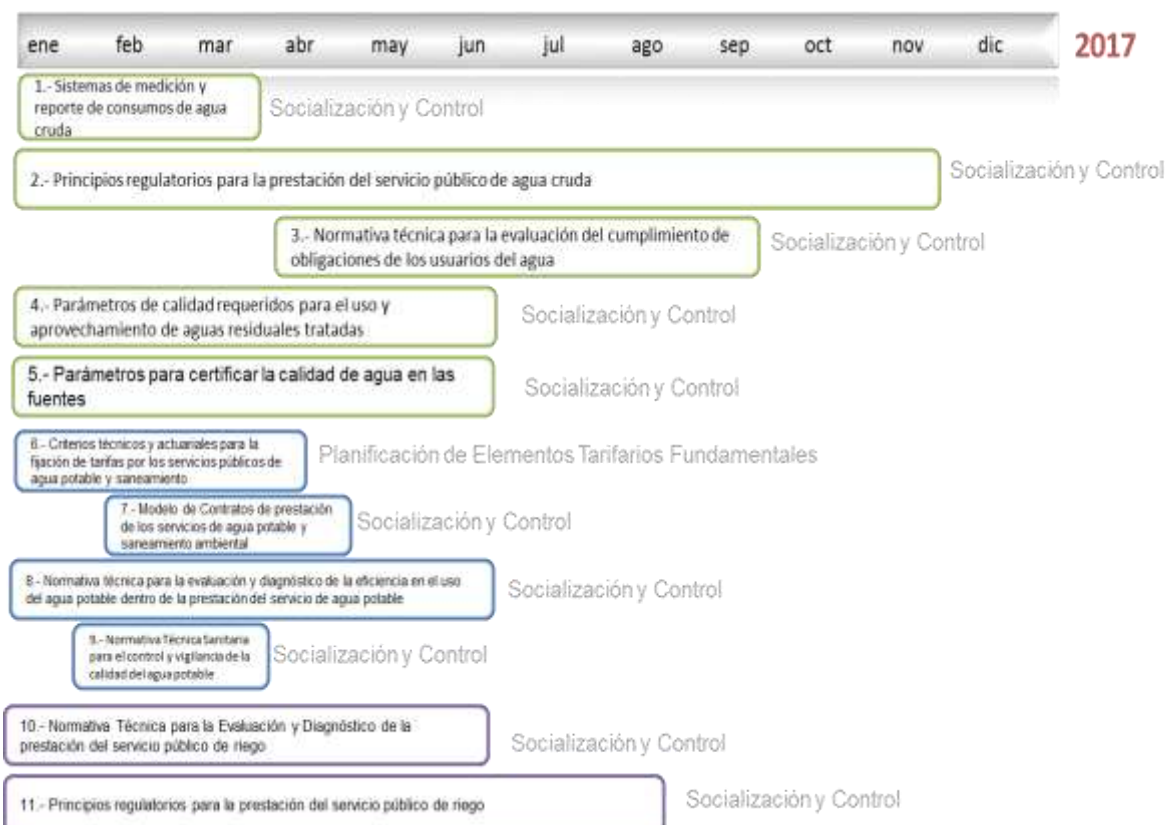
ene feb mar abr may jun jul ago sep oct nov dic 2017

1.- Sistemas de medición y reporte de consumos de agua cruda

Socialización y Control

2.- Principios regulatorios para la prestación del servicio público de agua cruda

Socialización y Control

3.- Normativa técnica para la evaluación del cumplimiento de obligaciones de los usuarios del agua

Socialización y Control

4.- Parámetros de calidad requeridos para el uso y aprovechamiento de aguas residuales tratadas

Socialización y Control

5.- Parámetros para certificar la calidad de agua en las fuentes

Socialización y Control

6.- Criterios técnicos y actuariales para la fijación de tarifas por los servicios públicos de agua potable y saneamiento

Planificación de Elementos Tarifarios Fundamentales

7.- Modelo de Contratos de prestación de los servicios de agua potable y saneamiento ambiental

Socialización y Control

8.- Normativa técnica para la evaluación y diagnóstico de la eficiencia en el uso del agua potable dentro de la prestación del servicio de agua potable

Socialización y Control

9.- Normativa Técnica Sanitaria para el control y vigilancia de la calidad del agua potable

Socialización y Control

10.- Normativa Técnica para la Evaluación y Diagnóstico de la prestación del servicio público de riego

Socialización y Control

11.- Principios regulatorios para la prestación del servicio público de riego

Socialización y Control